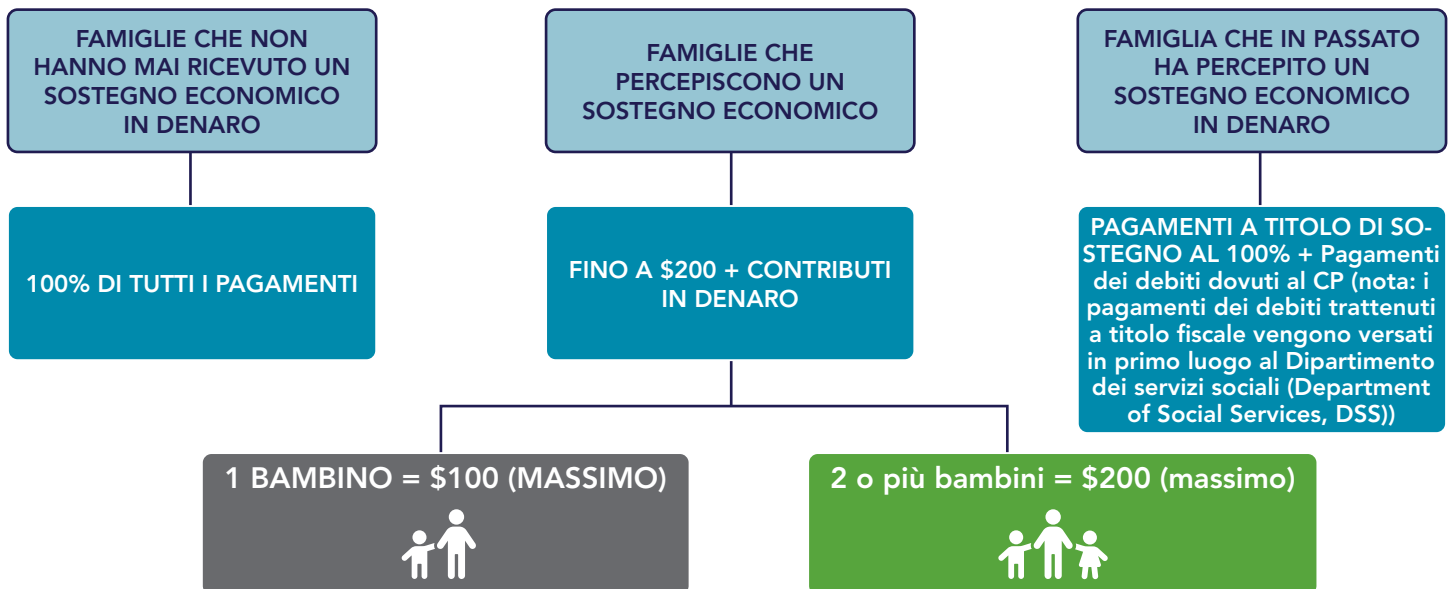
FAMIGLIE CHE NON HANNO MAI RICEVUTO UN SOSTEGNO ECONOMICO IN DENARO

FAMIGLIE CHE PERCEPISCONO UN SOSTEGNO ECONOMICO

FAMIGLIA CHE IN PASSATO HA PERCEPITO UN SOSTEGNO ECONOMICO IN DENARO

100% DI TUTTI I PAGAMENTI

FINO A $200 + CONTRIBUTI IN DENARO

PAGAMENTI A TITOLO DI SOSTEGNO AL 100% + Pagamenti dei debiti dovuti al CP (nota: i pagamenti dei debiti trattenuti a titolo fiscale vengono versati in primo luogo al Dipartimento dei servizi sociali (Department of Social Services, DSS))

1 BAMBINO = $100 (MASSIMO)

2 o più bambini = $200 (massimo)